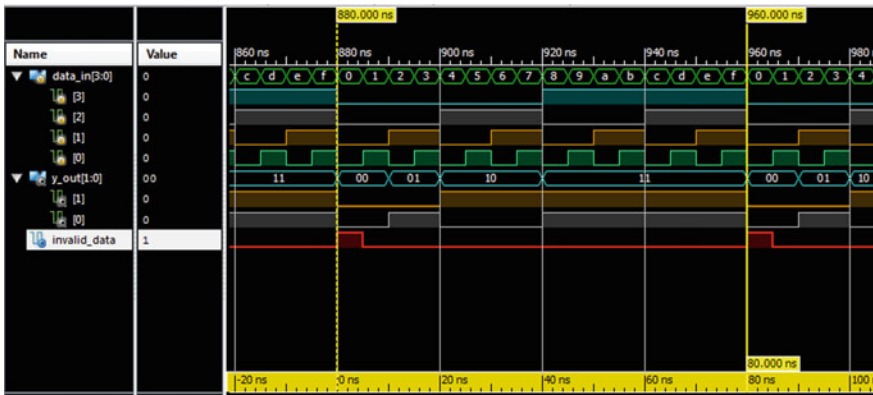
880.000 ns
960.000 ns

| Name | Value |
|---|---|
| data_in[3:0] | 0 |
| [3] | 0 |
| [2] | 0 |
| [1] | 0 |
| [0] | 0 |
| y_out[1:0] | 00 |
| [1] | 0 |
| [0] | 0 |
| invalid_data | 1 |

860 ns 880 ns 900 ns 920 ns 940 ns 960 ns 980

c d e f 0 1 2 3 4 5 6 7 8 9 a b c d e f 0 1 2 3 4

11 00 01 10 11 00 01 10

80.000 ns

-20 ns 0 ns 20 ns 40 ns 60 ns 80 ns 100